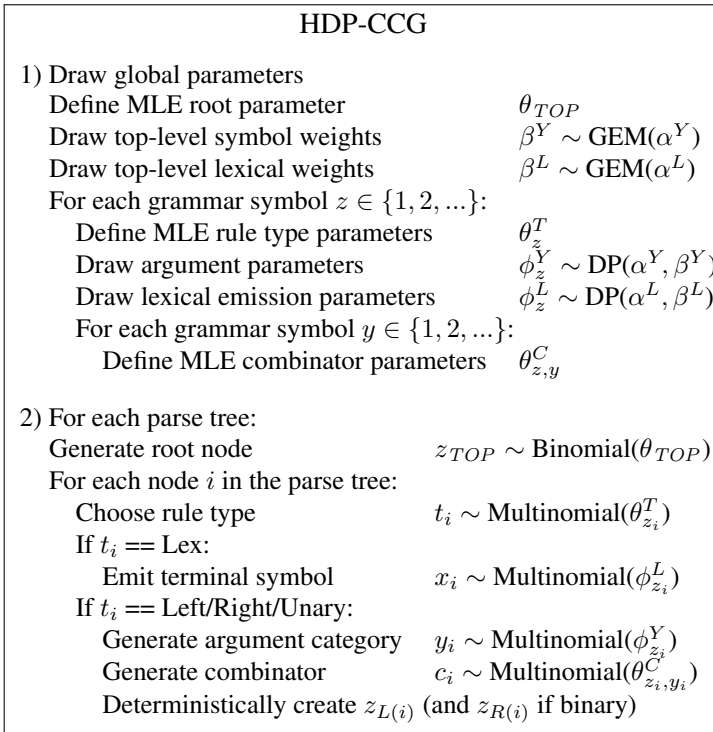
HDP-CCG

1) Draw global parameters
Define MLE root parameter $\theta_{TOP}$
Draw top-level symbol weights $\beta^Y \sim$ GEM($\alpha^Y$)
Draw top-level lexical weights $\beta^L \sim$ GEM($\alpha^L$)
For each grammar symbol $z \in \{1, 2, ...\}$:
Define MLE rule type parameters $\theta_z^T$
Draw argument parameters $\phi_z^Y \sim$ DP($\alpha^Y, \beta^Y$
Draw lexical emission parameters $\phi_z^L \sim$ DP($\alpha^L, \beta^L$)
For each grammar symbol $y \in \{1, 2, ...\}$:
Define MLE combinator parameters $\theta_{z,y}^C$

2) For each parse tree:
Generate root node $z_{TOP} \sim$ Binomial($\theta_{TOP}$)
For each node $i$ in the parse tree:
Choose rule type $t_i \sim$ Multinomial($\theta_{z_i}^T$)
If $t_i$ == Lex:
Emit terminal symbol $x_i \sim$ Multinomial($\phi_{z_i}^L$)
If $t_i$ == Left/Right/Unary:
Generate argument category $y_i \sim$ Multinomial($\phi_{z_i}^Y$)
Generate combinator $c_i \sim$ Multinomial($\theta_{z_i,y_i}^C$)
Deterministically create $z_{L(i)}$ (and $z_{R(i)}$ if binary)